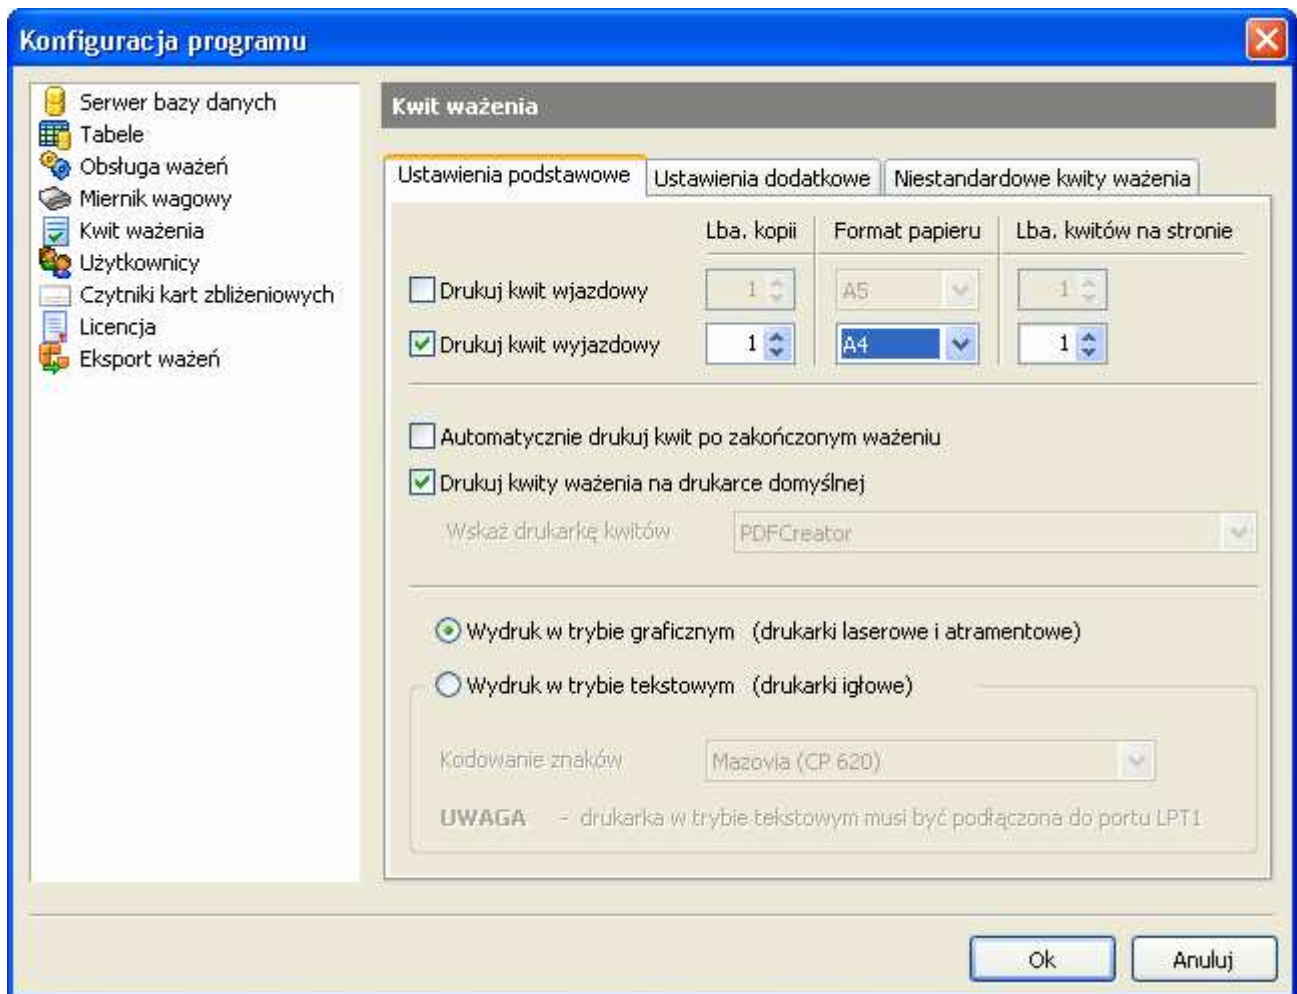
Konfiguracja programu

Serwer bazy danych
Tabele
Obsługa ważeń
Miernik wagowy
Kwit ważenia
Użytkownicy
Czytniki kart zbliżeniowych
Licencja
Eksport ważeń

Kwit ważenia

Ustawienia podstawowe | Ustawienia dodatkowe | Niestandardowe kwity ważenia

| | Lba. kopii | Format papieru | Lba. kwitów na stronie |
|---|---|---|---|
| Drukuj kwit wjazdowy | 1 | A5 | 1 |
| Drukuj kwit wyjazdowy | 1 | A4 | 1 |

Automatycznie drukuj kwit po zakończonym ważeniu
Drukuj kwity ważenia na drukarce domyślnej
Wskaż drukarkę kwitów PDFCreator

Wydruk w trybie graficznym (drukarki laserowe i atramentowe)
Wydruk w trybie tekstowym (drukarki igłowe)
Kodowanie znaków Mazovia (CP 620)
UWAGA - drukarka w trybie tekstowym musi być podłączona do portu LPT1

Ok
Anuluj